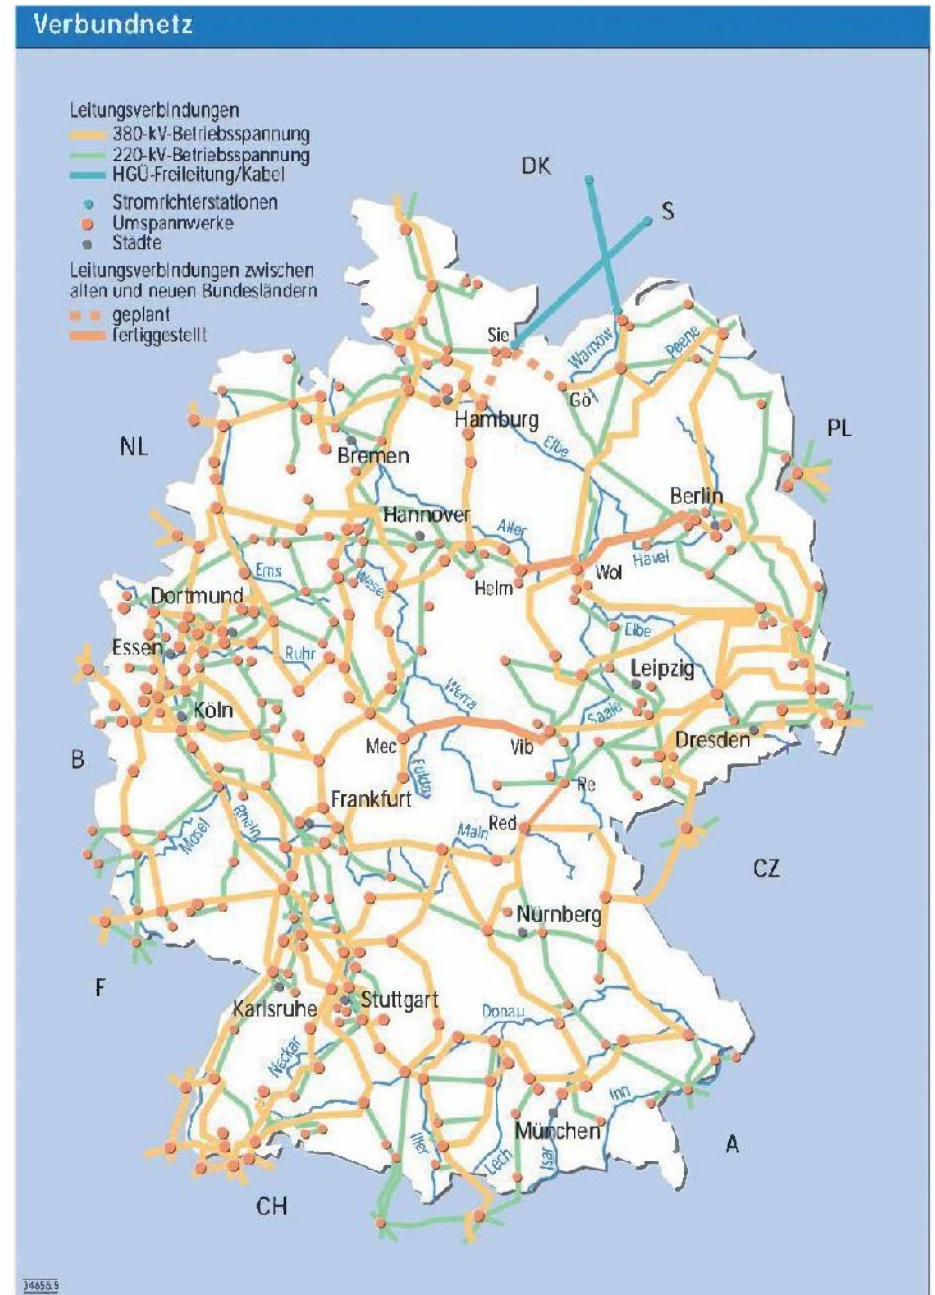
Verbundnetz

Leitungsverbindungen
380-kV-Betriebsspannung
220-kV-Betriebsspannung
HGÜ-Freileitung/Kabel
Stromrichterstationen
Umspannwerke
Städte
Leitungsverbindungen zwischen alten und neuen Bundesländern
geplant
fertiggestellt

DK
S
Sie
Warnow
Peene
Gö
Hamburg
Elbe
PL
NL
Bremen
Berlin
Hannover
Aller
Havel
Wol
Ems
Helm
Weser
Dortmund
Elbe
Essen
Ruhr
Leipzig
Werra
Saale
Köln
Mec
Vib
Dresden
B
Fulda
Re
Frankfurt
Mosel
Rhein
Main
Red
CZ
Nürnberg
F
Karlsruhe
Stuttgart
Donau
Neckar
Inn
Iller
Lech
Isar
München
A
CH
34655